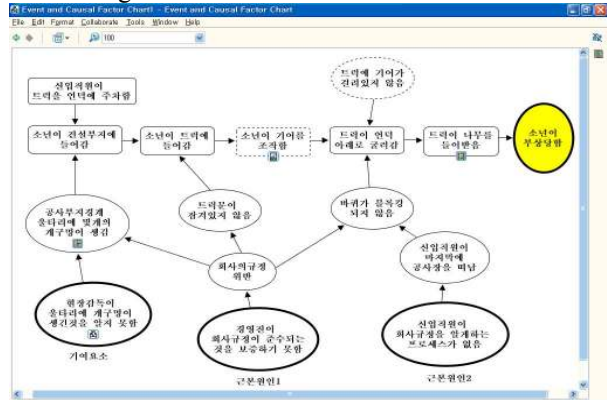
Event and Causal Factor Chart - Event and Causal Factor Chart1

File Edit Format Collaborate Tools Window Help

100

신입직원이 트럭을 언덕에 주차함

트럭에 기어가 걸려있지 않음

소년이 건설부지에 들어감

소년이 트럭에 들어감

소년이 기어를 조작함

트럭이 언덕 아래로 굴러감

트럭이 나무를 들이받음

소년이 부상당함

공사부지경계 울타리에 열개의 개구멍이 생김

트럭문이 잠겨있지 않음

바퀴가 블록킹 되지 않음

신입직원이 마지막에 공사장을 떠남

회사의규정 위반

현장감독이 울타리에 개구멍이 생긴것을 알지 못함

기여요소

경영진이 회사규정이 준수되는 것을 보증하지 못함

근본원인1

신입직원이 회사규정을 알게하는 프로세스가 없음

근본원인2